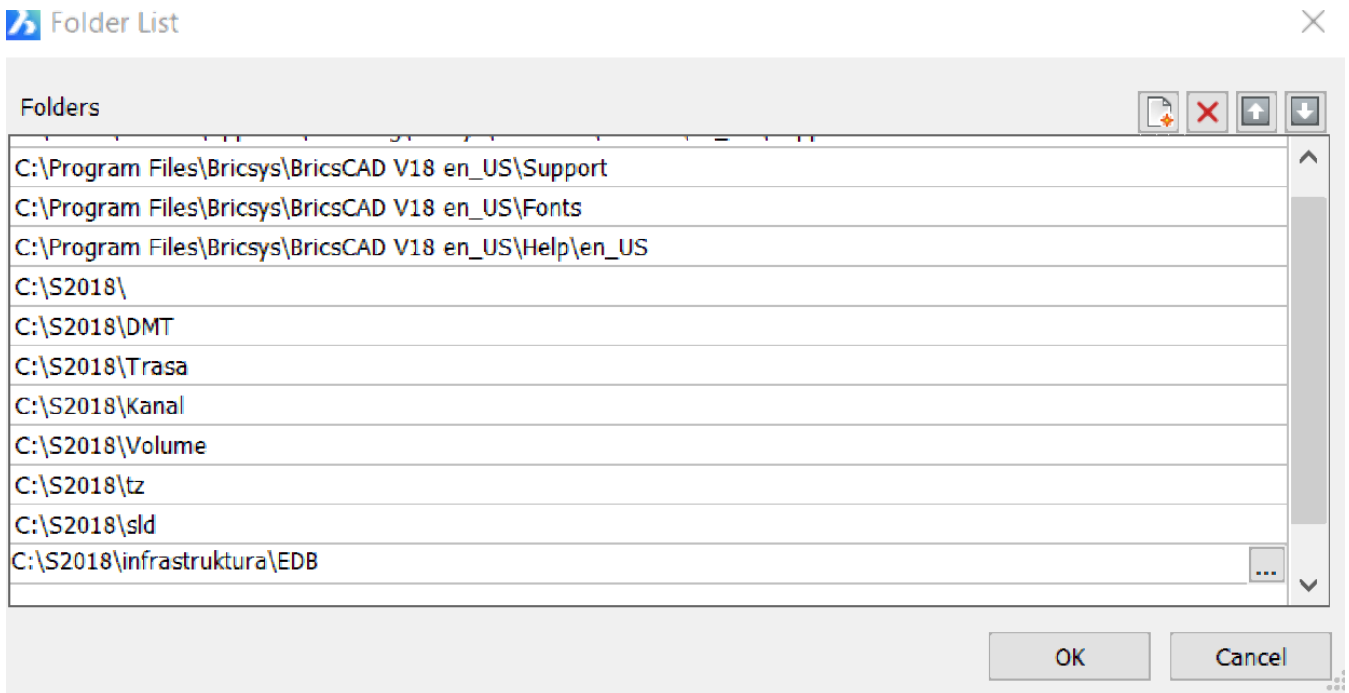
Folder List

Folders

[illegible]
C:\Program Files\Bricsys\BricsCAD V18 en_US\Support
C:\Program Files\Bricsys\BricsCAD V18 en_US\Fonts
C:\Program Files\Bricsys\BricsCAD V18 en_US\Help\en_US
C:\S2018\
C:\S2018\DMT
C:\S2018\Trasa
C:\S2018\Kanal
C:\S2018\Volume
C:\S2018\tz
C:\S2018\sld
C:\S2018\infrastruktura\EDB
...

OK
Cancel